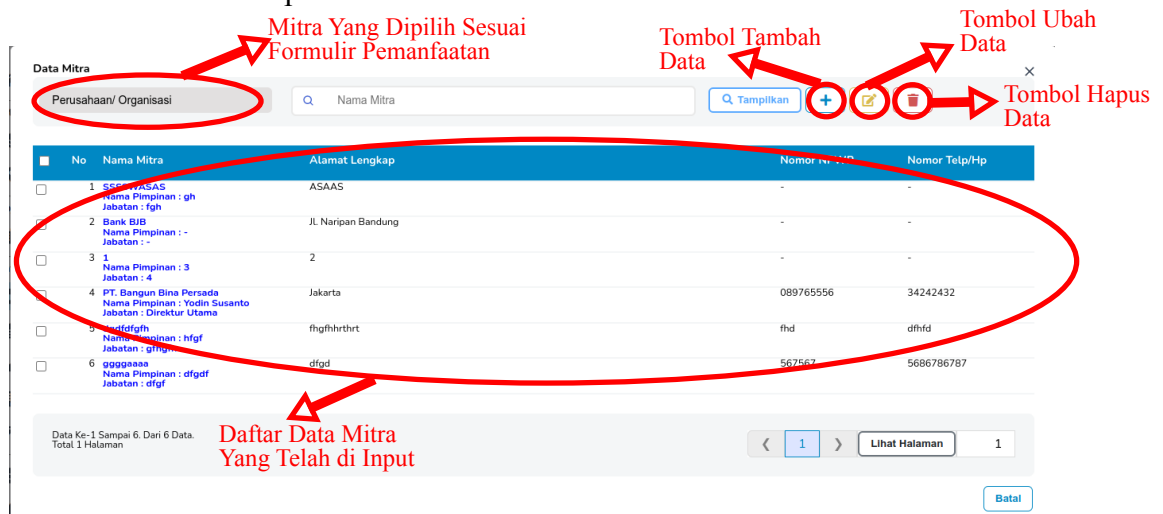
Mitra Yang Dipilih Sesuai Formulir Pemanfaatan

Tombol Tambah Data

Tombol Ubah Data

Tombol Hapus Data

Data Mitra

×

Perusahaan/ Organisasi

Nama Mitra

Tampilkan

| | No | Nama Mitra | Alamat Lengkap | Nomor NPWP | Nomor Telp/Hp |
|---|---|---|---|---|---|
| | 1 | SSSS WASAS Nama Pimpinan : gh Jabatan : fgh | ASAAS | - | - |
| | 2 | Bank BJB Nama Pimpinan : - Jabatan : - | JL Naripan Bandung | - | - |
| | 3 | 1 Nama Pimpinan : 3 Jabatan : 4 | 2 | - | - |
| | 4 | PT. Bangun Bina Persada Nama Pimpinan : Yodin Susanto Jabatan : Direktur Utama | Jakarta | 089765556 | 34242432 |
| | 5 | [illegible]dfdfgfh Nama Pimpinan : hfgf Jabatan : gfhgh | fhgfhhrthrt | fhd | dfhfd |
| | 6 | ggggaaaa Nama Pimpinan : dfgdf Jabatan : dfgf | dfgd | 567567 | 5686786787 |

Data Ke-1 Sampai 6. Dari 6 Data. Total 1 Halaman

Daftar Data Mitra Yang Telah di Input

❮ 1 ❯ Lihat Halaman 1

Batal